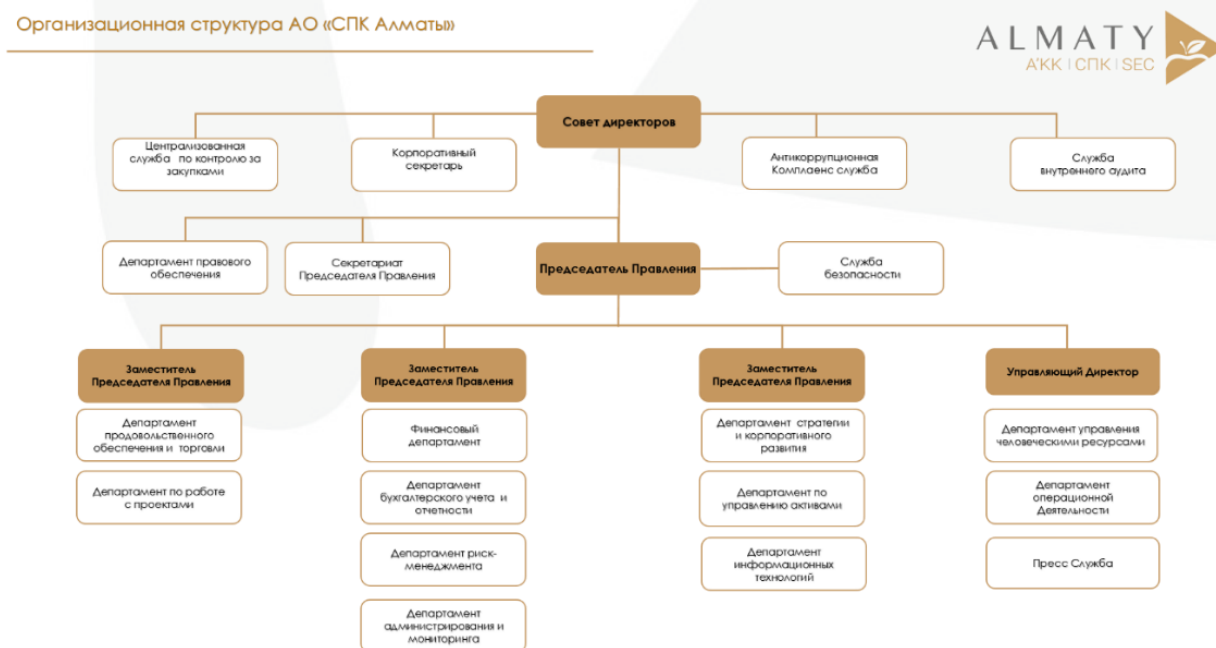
Организационная структура АО «СПК Алматы»

ALMATY
А'КК | СПК | SEC

Совет директоров

Централизованная служба по контролю за закупками

Корпоративный секретарь

Антикоррупционная Комплаенс служба

Служба внутреннего аудита

Департамент правового обеспечения

Секретариат Председателя Правления

Председатель Правления

Служба безопасности

Заместитель Председателя Правления

Департамент продовольственного обеспечения и торговли

Департамент по работе с проектами

Заместитель Председателя Правления

Финансовый департамент

Департамент бухгалтерского учета и отчетности

Департамент риск-менеджмента

Департамент администрирования и мониторинга

Заместитель Председателя Правления

Департамент стратегии и корпоративного развития

Департамент по управлению активами

Департамент информационных технологий

Управляющий Директор

Департамент управления человеческими ресурсами

Департамент операционной Деятельности

Пресс Служба